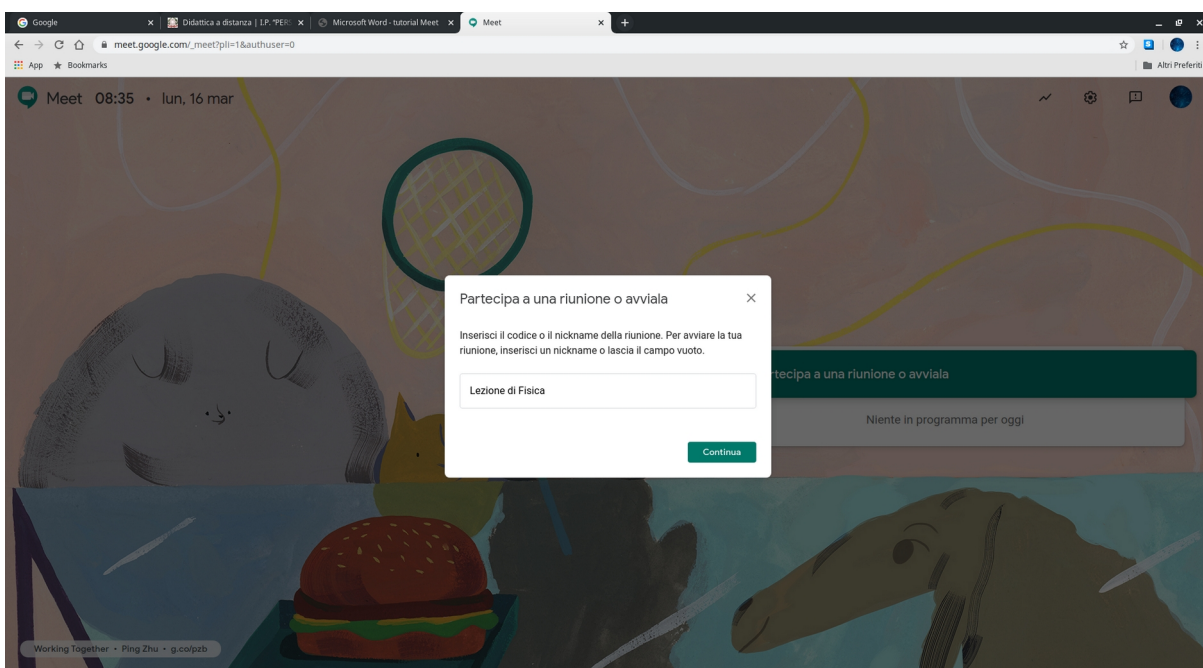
Google
Didattica a distanza | I.P. "PERS
Microsoft Word - tutorial Meet
Meet
meet.google.com/_meet?pli=1&authuser=0
App Bookmarks
Altri Preferiti

Meet 08:35 • lun, 16 mar

Partecipa a una riunione o avviala

Inserisci il codice o il nickname della riunione. Per avviare la tua riunione, inserisci un nickname o lascia il campo vuoto.

Lezione di Fisica

Continua

rtecipa a una riunione o avviala

Niente in programma per oggi

Working Together • Ping Zhu • g.co/pzb